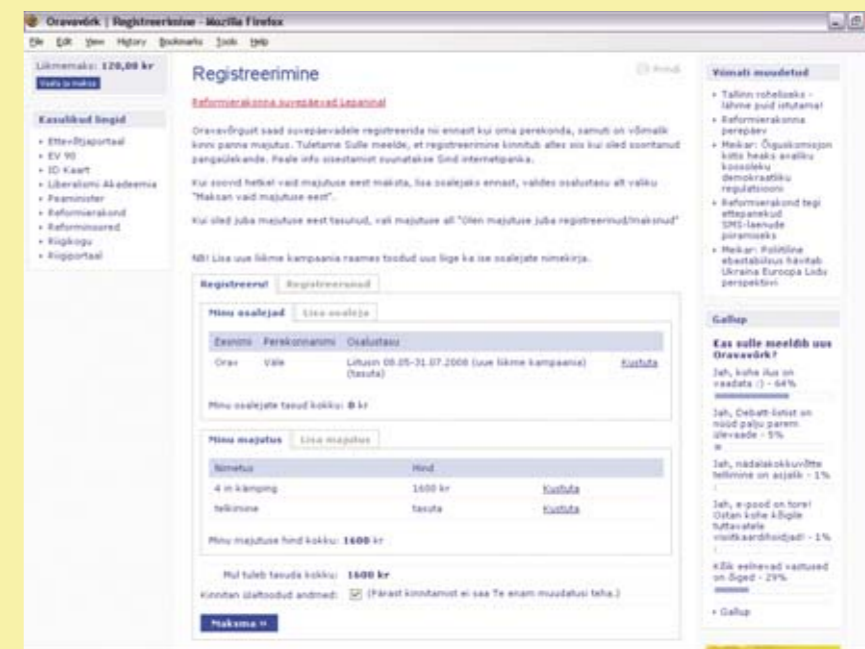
Oravavõrk | Registreerimine - Mozilla Firefox

File Edit View History Bookmarks Tools Help

Liikmemaks: 120,00 kr
Vaata ja maksa

Kasulikud lingid
- Ettevõtjaportaal
- EV 90
- ID-Kaart
- Liberaalne Akadeemia
- Peaminister
- Reformierakond
- Reforminoored
- Riigikogu
- Riigiportaal

Registreerimine

Prindi

Reformierakonna suvepäevad Leparinal

Oravavõrgust saad suvepäevadele registreerida nii ennast kui oma perekonda, samuti on võimalik kinni panna majutus. Tuletame Sulle meelde, et registreerimine kinnitub alles siis kui oled sooritanud pangaülekande. Peale info sisestamist suunatakse Sind internetipanka.

Kui soovid hetkel vaid majutuse eest maksta, lisa osalejaks ennast, valides osalustasu alt valiku "Maksan vaid majutuse eest".

Kui oled juba majutuse eest tasunud, vali majutuse all "Olen majutuse juba registreerinud/maksnud"

NB! Lisa uue liikme kampaania raames toodud uus liige ka ise osalejate nimekirja.

Registreeru! | Registreerunud

Minu osalejad | Lisa osaleja

| Eesnimi | Perekonnanimi | Osalustasu | |
|---|---|---|---|
| Orav | Väle | Liitunud 09.05-31.07.2008 (uue liikme kampaania) (tasuta) | Kustuta |

Minu osalejate tasud kokku: 0 kr

Minu majutus | Lisa majutus

| Nimetus | Hind | |
|---|---|---|
| 4 in kämping | 1600 kr | Kustuta |
| telkimine | tasuta | Kustuta |

Minu majutuse hind kokku: 1600 kr

Mul tuleb tasuda kokku: 1600 kr

Kinnitan ülaltoodud andmed: (Pärast kinnitamist ei saa Te enam muudatusi teha.)

Maksma »

Viimati muudetud
- Tallinn roheliseks - lähme puid istutama!
- Reformierakonna perepäev
- Meikar: Õiguskomisjon kiitis heaks avaliku kooselu demokraatliku regulatsiooni
- Reformierakond tegi ettepanekud SMS-laenude piiramiseks
- Meikar: Poliitiline ebastabiilsus hävitab Ukraina Euroopa Liidu perspektiivi

Gallup

Kas sulle meeldib uus Oravavõrk?

Jah, kohe ilus on vaadata :) - 64%

Jah, Debatt-listist on nüüd palju parem ülevaade - 5%

Jah, nädalakokkuvõtte tellimine on asjalik - 1%

Jah, e-pood on tore! Ostan kohe kõigile tuttavatele visiitkaardihoidjad! - 1%

Kõik eelnevad vastused on õiged - 29%

» Gallup